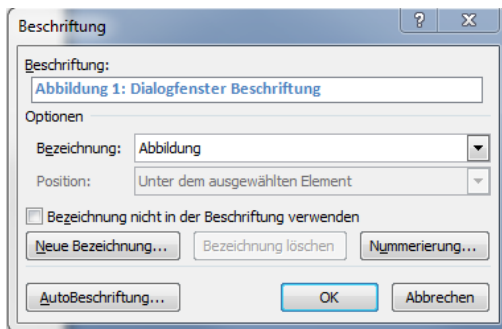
Beschriftung

?

X

Beschriftung:

Abbildung 1: Dialogfenster Beschriftung

Optionen

Bezeichnung: Abbildung

Position: Unter dem ausgewählten Element

Bezeichnung nicht in der Beschriftung verwenden

Neue Bezeichnung...

Bezeichnung löschen

Nummerierung...

AutoBeschriftung...

OK

Abbrechen